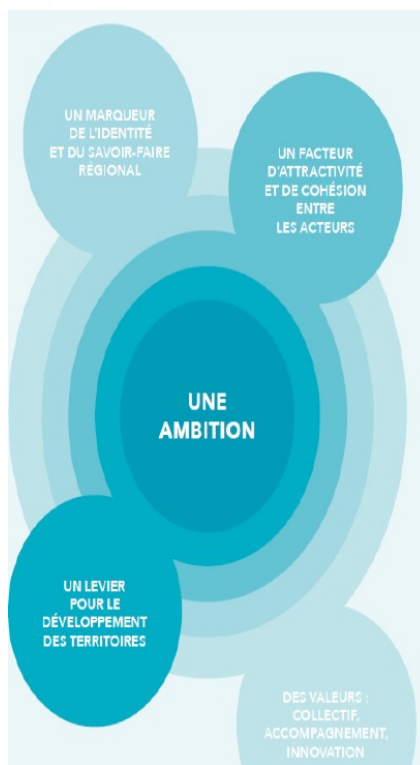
UN MARQUEUR DE L'IDENTITÉ ET DU SAVOIR-FAIRE RÉGIONAL

UN FACTEUR D'ATTRACTIVITÉ ET DE COHÉSION ENTRE LES ACTEURS

UNE AMBITION

UN LEVIER POUR LE DÉVELOPPEMENT DES TERRITOIRES

DES VALEURS : COLLECTIF, ACCOMPAGNEMENT, INNOVATION